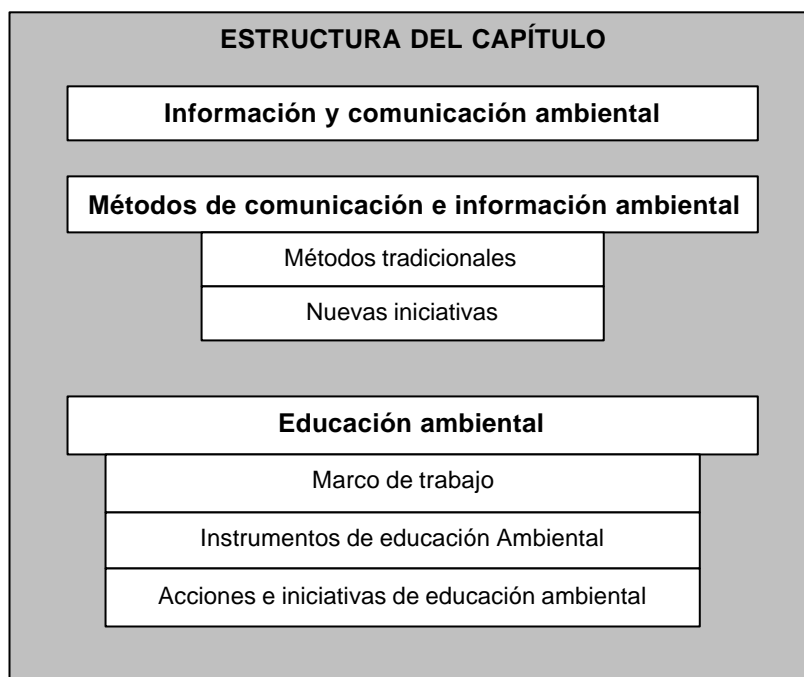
ESTRUCTURA DEL CAPÍTULO

Información y comunicación ambiental

Métodos de comunicación e información ambiental

Métodos tradicionales

Nuevas iniciativas

Educación ambiental

Marco de trabajo

Instrumentos de educación Ambiental

Acciones e iniciativas de educación ambiental